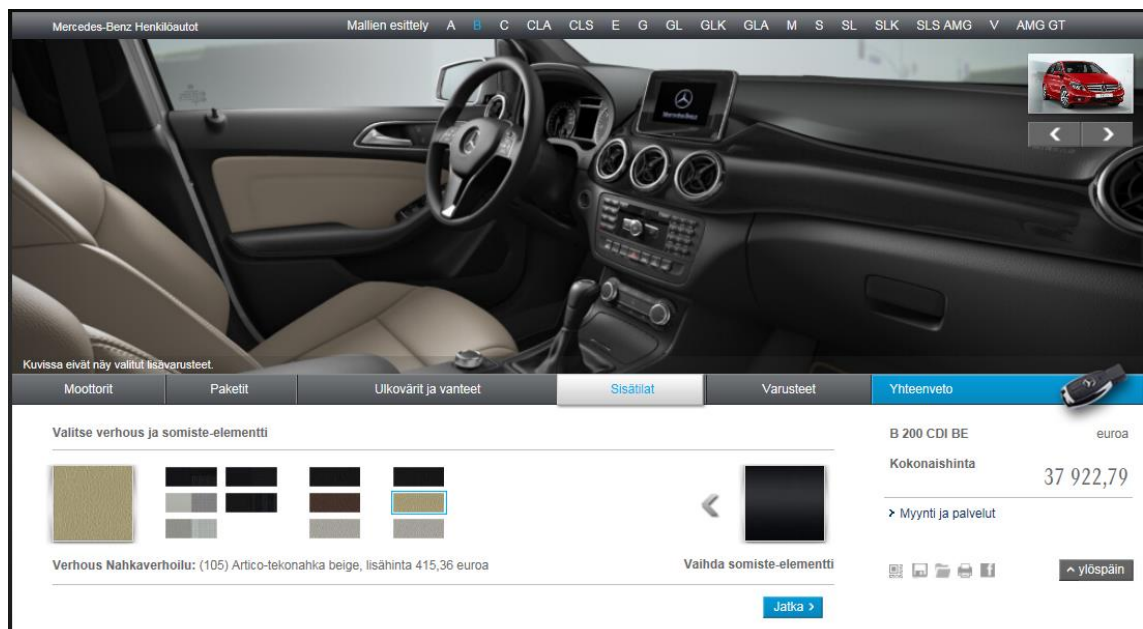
Mercedes-Benz Henkilöautot

Mallien esittely A B C CLA CLS E G GL GLK GLA M S SL SLK SLS AMG V AMG GT

Kuvissa eivät näy valitut lisävarusteet.

Moottorit | Paketit | Ulkovärit ja vanteet | Sisätilat | Varusteet | Yhteenveto

Valitse verhous ja somiste-elementti

Verhous Nahkaverhoilu: (105) Artico-tekonahka beige, lisähinta 415,36 euroa

Vaihda somiste-elementti

Jatka >

B 200 CDI BE euroa

Kokonaishinta 37 922,79

> Myynti ja palvelut

^ ylöspäin